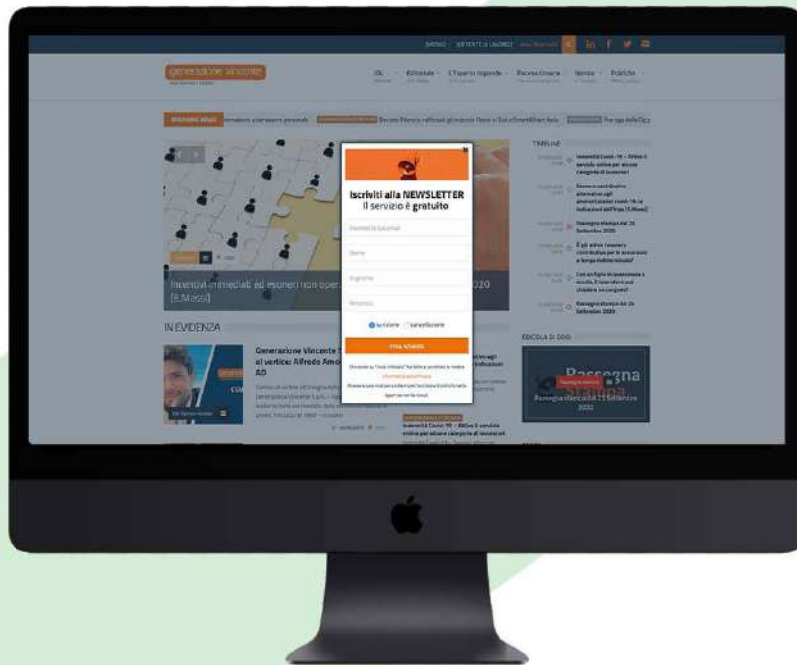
Iscriviti alla NEWSLETTER
Il servizio è gratuito

iscriviti

INVIA ADESIONE

Incentivi immediati ed esoneri non oper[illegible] 2020 (E.Massi)

IN EVIDENZA

Generazione Vincente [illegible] al vertice: Alfredo Amo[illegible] AD

TIMELINE

Rassegna stampa del 25 Settembre 2020

Bonus "Covid-19" – Attivo il servizio online per alcune categorie di lavoratori

Rassegna stampa del 24 Settembre 2020

Rassegna
Stampa